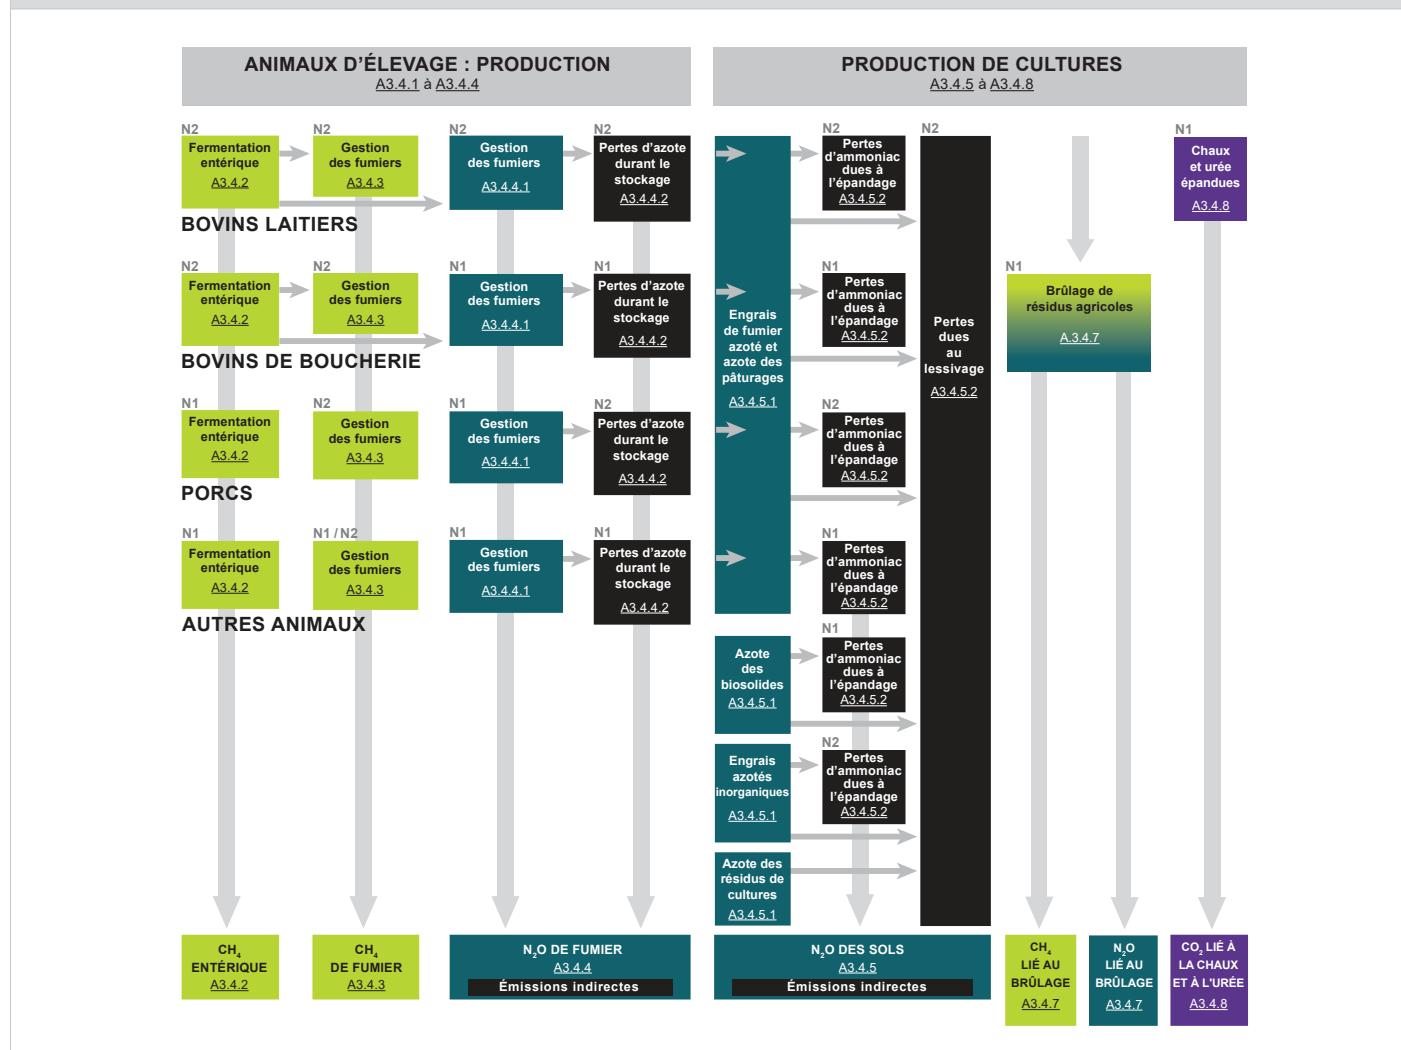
ANIMAUX D’ÉLEVAGE : PRODUCTION
A3.4.1 à A3.4.4

PRODUCTION DE CULTURES
A3.4.5 à A3.4.8

N2
Fermentation entérique
A3.4.2

N2
Gestion des fumiers
A3.4.3

N2
Gestion des fumiers
A3.4.4.1

N2
Pertes d’azote durant le stockage
A3.4.4.2

BOVINS LAITIERS

N2
Fermentation entérique
A3.4.2

N2
Gestion des fumiers
A3.4.3

N1
Gestion des fumiers
A3.4.4.1

N1
Pertes d’azote durant le stockage
A3.4.4.2

BOVINS DE BOUCHERIE

N1
Fermentation entérique
A3.4.2

N2
Gestion des fumiers
A3.4.3

N1
Gestion des fumiers
A3.4.4.1

N2
Pertes d’azote durant le stockage
A3.4.4.2

PORCS

N1
Fermentation entérique
A3.4.2

N1 / N2
Gestion des fumiers
A3.4.3

N1
Gestion des fumiers
A3.4.4.1

N1
Pertes d’azote durant le stockage
A3.4.4.2

AUTRES ANIMAUX

Engrais de fumier azoté et azote des pâturages
A3.4.5.1

N2
Pertes d’ammoniac dues à l’épandage
A3.4.5.2

N1
Pertes d’ammoniac dues à l’épandage
A3.4.5.2

N2
Pertes d’ammoniac dues à l’épandage
A3.4.5.2

N1
Pertes d’ammoniac dues à l’épandage
A3.4.5.2

Azote des biosolides
A3.4.5.1

N1
Pertes d’ammoniac dues à l’épandage
A3.4.5.2

Engrais azotés inorganiques
A3.4.5.1

N2
Pertes d’ammoniac dues à l’épandage
A3.4.5.2

Azote des résidus de cultures
A3.4.5.1

N2
Pertes dues au lessivage
A3.4.5.2

N1
Brûlage de résidus agricoles
A3.4.7

N1
Chaux et urée épandues
A3.4.8

CH$_4$ ENTÉRIQUE
A3.4.2

CH$_4$ DE FUMIER
A3.4.3

N$_2$O DE FUMIER
A3.4.4
Émissions indirectes

N$_2$O DES SOLS
A3.4.5
Émissions indirectes

CH$_4$ LIÉ AU BRÛLAGE
A3.4.7

N$_2$O LIÉ AU BRÛLAGE
A3.4.7

CO$_2$ LIÉ À LA CHAUX ET À L’URÉE
A3.4.8